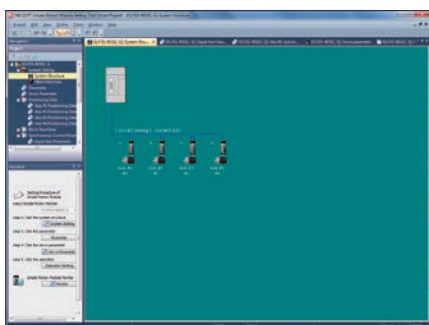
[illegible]

System Structure

Setting Procedure of Simple Motion Module

Step 1 Set the system structure

System Setting

Step 2 Set the parameter

Parameter

Step 3 Set the servo parameter

Servo Parameter

Step 4 Set the operation

Simple Motion Module Monitor

Monitor

Axis #1

Axis #2

Axis #3

Axis #4

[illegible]